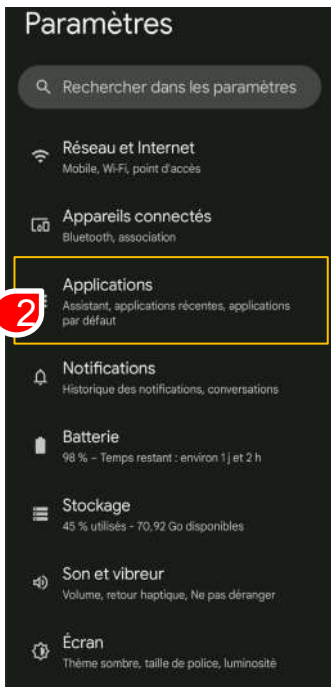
Paramètres

Rechercher dans les paramètres

Réseau et Internet
Mobile, Wi-Fi, point d'accès

Appareils connectés
Bluetooth, association

2

Applications
Assistant, applications récentes, applications par défaut

Notifications
Historique des notifications, conversations

Batterie
98 % – Temps restant : environ 1 j et 2 h

Stockage
45 % utilisés - 70,92 Go disponibles

Son et vibreur
Volume, retour haptique, Ne pas déranger

Écran
Thème sombre, taille de police, luminosité